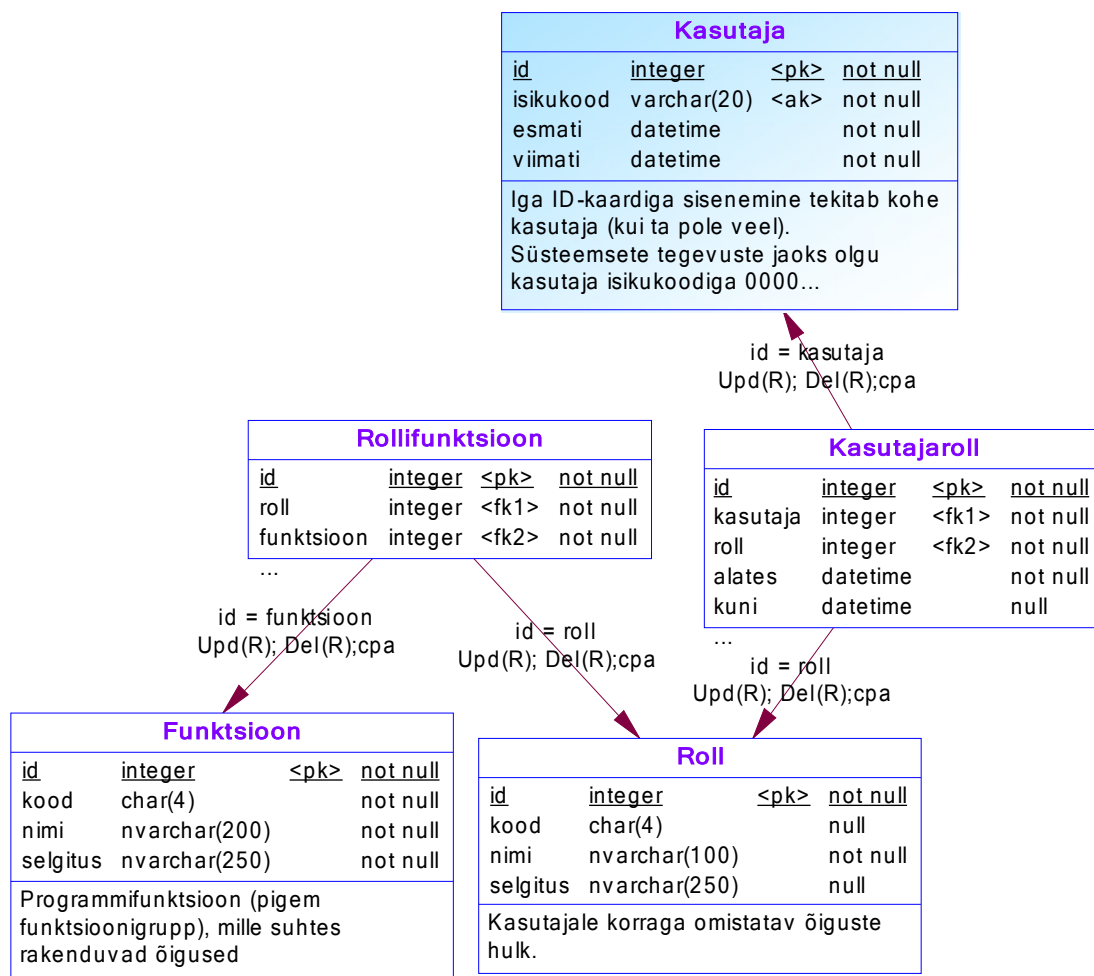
Kasutaja

| id | integer | <pk> | not null |
|---|---|---|---|
| isikukood | varchar(20) | <ak> | not null |
| esmati | datetime | | not null |
| viimati | datetime | | not null |

Iga ID-kaardiga sisenemine tekitab kohe kasutaja (kui ta pole veel). Süsteemsete tegevuste jaoks olgu kasutaja isikukoodiga 0000...

id = kasutaja
Upd(R); Del(R);cpa

Rollifunktsioon

| id | integer | <pk> | not null |
|---|---|---|---|
| roll | integer | <fk1> | not null |
| funktsioon | integer | <fk2> | not null |

...

Kasutajaroll

| id | integer | <pk> | not null |
|---|---|---|---|
| kasutaja | integer | <fk1> | not null |
| roll | integer | <fk2> | not null |
| alates | datetime | | not null |
| kuni | datetime | | null |

...

id = funktsioon
Upd(R); Del(R);cpa

id = roll
Upd(R); Del(R);cpa

id = roll
Upd(R); Del(R);cpa

Funktsioon

| id | integer | <pk> | not null |
|---|---|---|---|
| kood | char(4) | | not null |
| nimi | nvarchar(200) | | not null |
| selgitus | nvarchar(250) | | not null |

Programmifunktsioon (pigem funktsioonigrupp), mille suhtes rakenduvad õigused

Roll

| id | integer | <pk> | not null |
|---|---|---|---|
| kood | char(4) | | null |
| nimi | nvarchar(100) | | not null |
| selgitus | nvarchar(250) | | null |

Kasutajale korraga omistatav õiguste hulk.